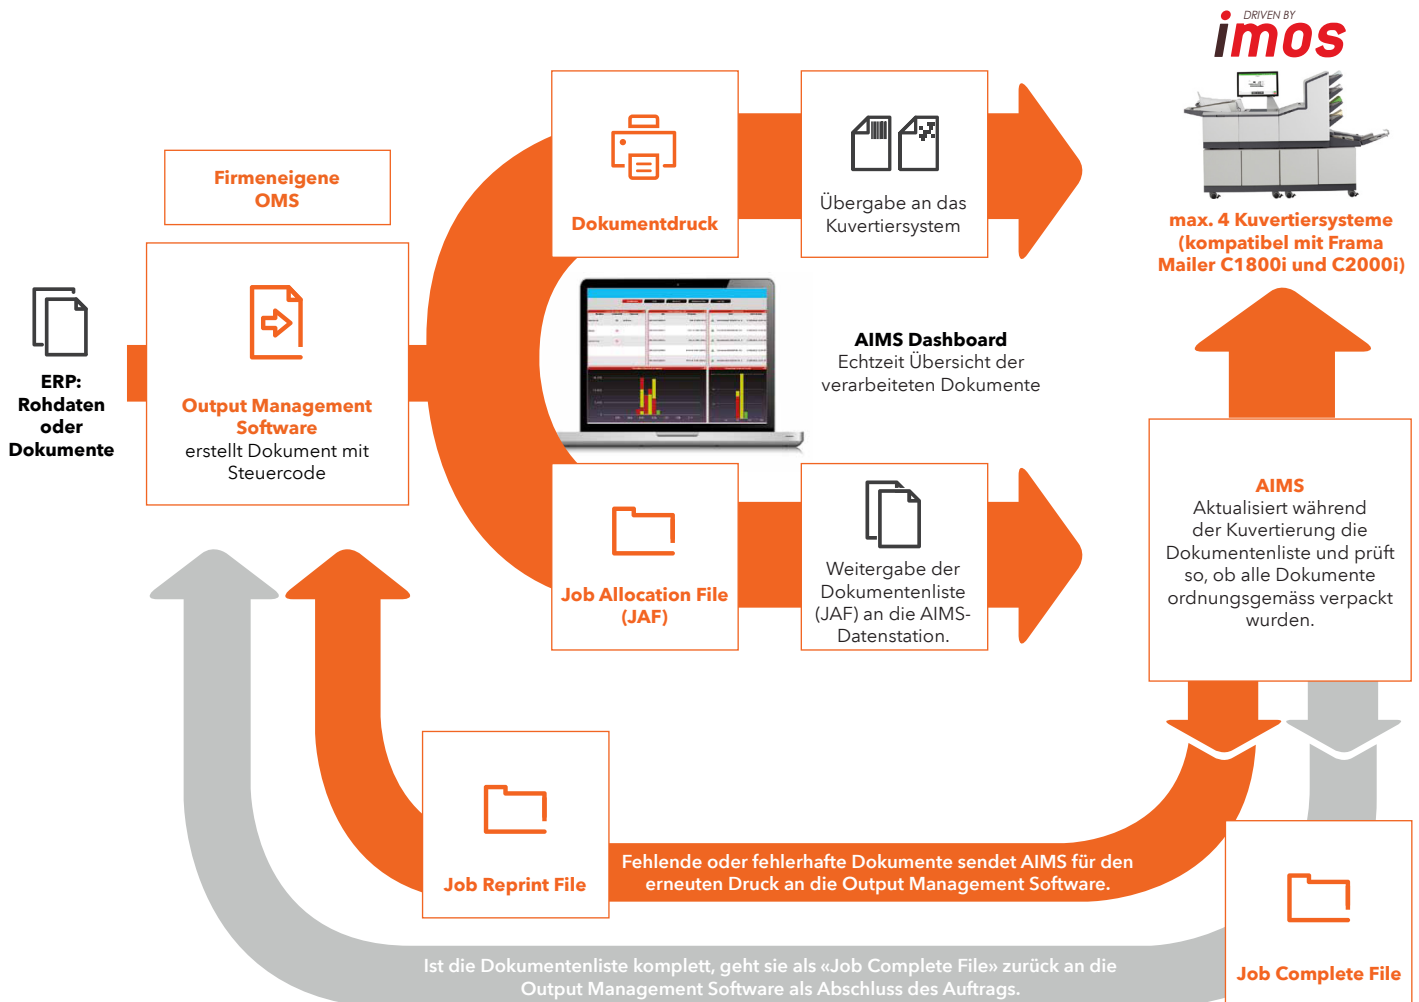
DRIVEN BY
imos

Firmeneigene OMS

ERP: Rohdaten oder Dokumente

Output Management Software
erstellt Dokument mit Steuercode

Dokumentdruck

Übergabe an das Kuvertiersystem

max. 4 Kuvertiersysteme (kompatibel mit Frama Mailer C1800i und C2000i)

AIMS Dashboard
Echtzeit Übersicht der verarbeiteten Dokumente

Job Allocation File (JAF)

Weitergabe der Dokumentenliste (JAF) an die AIMS-Datenstation.

AIMS
Aktualisiert während der Kuvertierung die Dokumentenliste und prüft so, ob alle Dokumente ordnungsgemäss verpackt wurden.

Job Reprint File

Fehlende oder fehlerhafte Dokumente sendet AIMS für den erneuten Druck an die Output Management Software.

Job Complete File

Ist die Dokumentenliste komplett, geht sie als «Job Complete File» zurück an die Output Management Software als Abschluss des Auftrags.